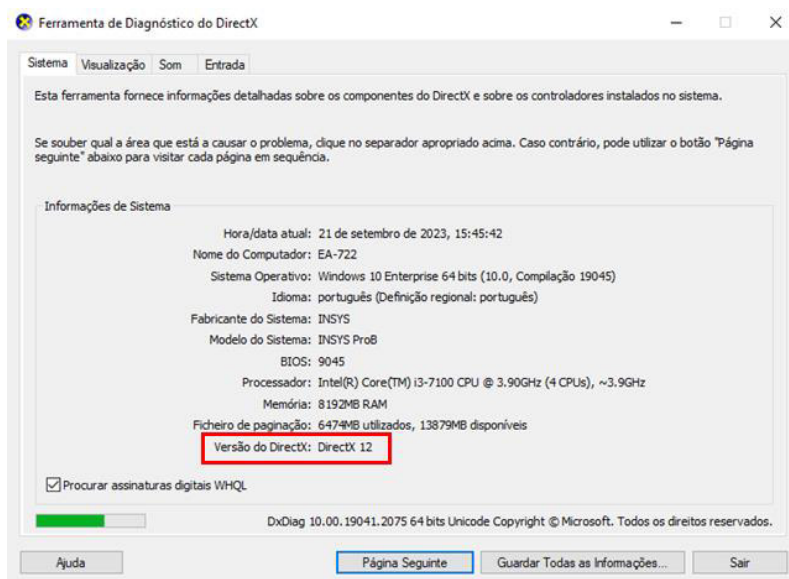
Ferramenta de Diagnóstico do DirectX

Sistema | Visualização | Som | Entrada

Esta ferramenta fornece informações detalhadas sobre os componentes do DirectX e sobre os controladores instalados no sistema.

Se souber qual a área que está a causar o problema, clique no separador apropriado acima. Caso contrário, pode utilizar o botão "Página seguinte" abaixo para visitar cada página em sequência.

Informações de Sistema

Hora/data atual: 21 de setembro de 2023, 15:45:42
Nome do Computador: EA-722
Sistema Operativo: Windows 10 Enterprise 64 bits (10.0, Compilação 19045)
Idioma: português (Definição regional: português)
Fabricante do Sistema: INSYS
Modelo do Sistema: INSYS ProB
BIOS: 9045
Processador: Intel(R) Core(TM) i3-7100 CPU @ 3.90GHz (4 CPUs), ~3.9GHz
Memória: 8192MB RAM
Ficheiro de paginação: 6474MB utilizados, 13879MB disponíveis
Versão do DirectX: DirectX 12

Procurar assinaturas digitais WHQL

DxDiag 10.00.19041.2075 64 bits Unicode Copyright © Microsoft. Todos os direitos reservados.

Ajuda | Página Seguinte | Guardar Todas as Informações... | Sair